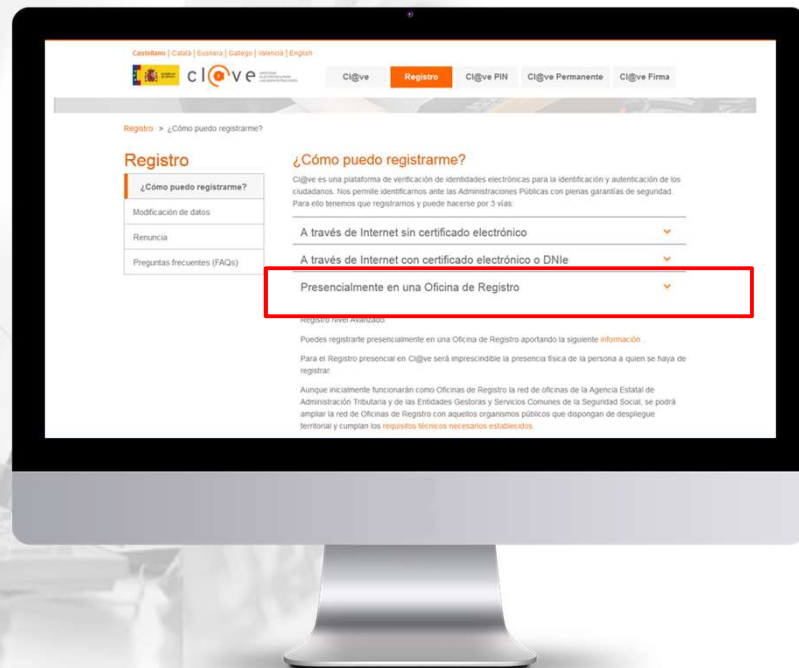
Castellano | Català | Euskera | Galego | Valencià | English

cl@ve

Cl@ve Registro Cl@ve PIN Cl@ve Permanente Cl@ve Firma

Registro > ¿Cómo puedo registrarme?

Registro

¿Cómo puedo registrarme?

Modificación de datos

Renuncia

Preguntas frecuentes (FAQs)

¿Cómo puedo registrarme?

Cl@ve es una plataforma de verificación de identidades electrónicas para la identificación y autenticación de los ciudadanos. Nos permite identificarnos ante las Administraciones Públicas con plenas garantías de seguridad. Para ello tenemos que registrarnos y puede hacerse por 3 vías:

A través de Internet sin certificado electrónico

A través de Internet con certificado electrónico o DNIe

Presencialmente en una Oficina de Registro

Registro nivel Avanzado.

Puedes registrarte presencialmente en una Oficina de Registro aportando la siguiente información .

Para el Registro presencial en Cl@ve será imprescindible la presencia física de la persona a quien se haya de registrar.

Aunque inicialmente funcionarán como Oficinas de Registro la red de oficinas de la Agencia Estatal de Administración Tributaria y de las Entidades Gestoras y Servicios Comunes de la Seguridad Social, se podrá ampliar la red de Oficinas de Registro con aquellos organismos públicos que dispongan de despliegue territorial y cumplan los requisitos técnicos necesarios establecidos.